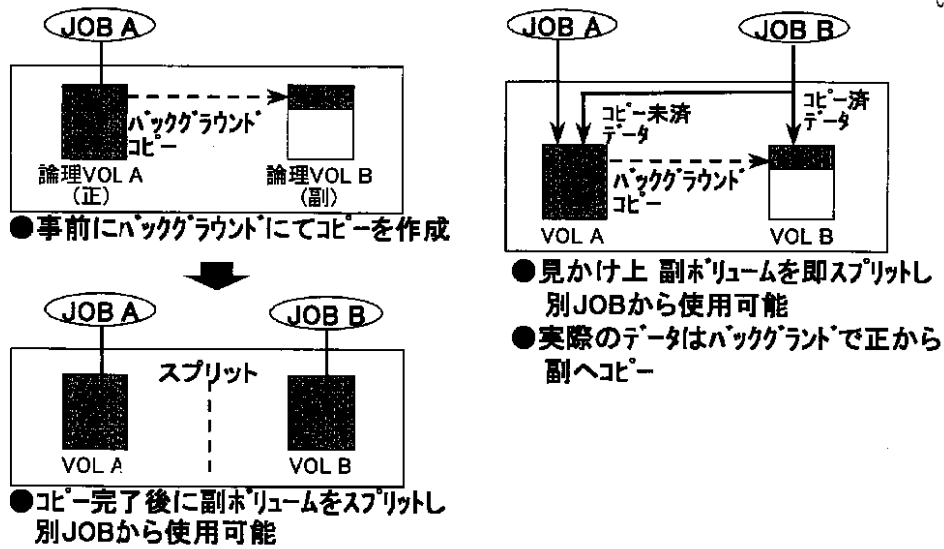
JOB A

バックグラウンドコピー

論理VOL A（正）

論理VOL B（副）

●事前にバックグラウンドにてコピーを作成

JOB A

JOB B

スプリット

VOL A

VOL B

●コピー完了後に副ボリュームをスプリットし別JOBから使用可能

JOB A

JOB B

コピー未済データ

コピー済データ

バックグラウンドコピー

VOL A

VOL B

●見かけ上 副ボリュームを即スプリットし別JOBから使用可能

●実際のデータはバックグランドで正から副へコピー